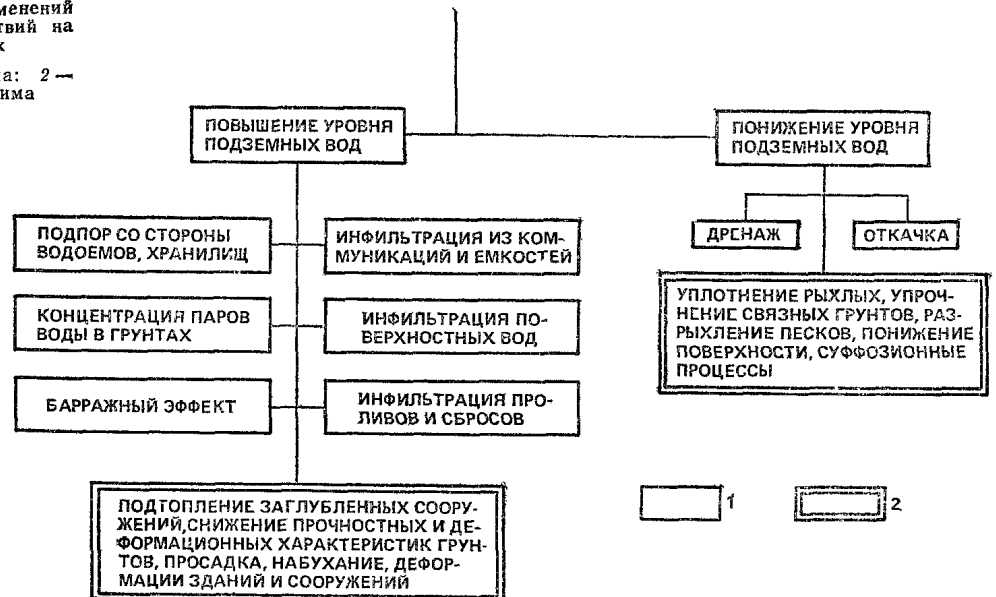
менений
твий на
к

а: 2 —
има

ПОВЫШЕНИЕ УРОВНЯ ПОДЗЕМНЫХ ВОД

ПОНИЖЕНИЕ УРОВНЯ ПОДЗЕМНЫХ ВОД

ДРЕНАЖ

ОТКАЧКА

ПОДПОР СО СТОРОНЫ ВОДОЕМОВ, ХРАНИЛИЩ

ИНФИЛЬТРАЦИЯ ИЗ КОММУНИКАЦИЙ И ЕМКОСТЕЙ

УПЛОТНЕНИЕ РЫХЛЫХ, УПРОЧНЕНИЕ СВЯЗНЫХ ГРУНТОВ, РАЗРЫХЛЕНИЕ ПЕСКОВ, ПОНИЖЕНИЕ ПОВЕРХНОСТИ, СУФФОЗИОННЫЕ ПРОЦЕССЫ

КОНЦЕНТРАЦИЯ ПАРОВ ВОДЫ В ГРУНТАХ

ИНФИЛЬТРАЦИЯ ПОВЕРХНОСТНЫХ ВОД

БАРРАЖНЫЙ ЭФФЕКТ

ИНФИЛЬТРАЦИЯ ПРОЛИВОВ И СБРОСОВ

ПОДТОПЛЕНИЕ ЗАГЛУБЛЕННЫХ СООРУЖЕНИЙ,СНИЖЕНИЕ ПРОЧНОСТНЫХ И ДЕФОРМАЦИОННЫХ ХАРАКТЕРИСТИК ГРУНТОВ, ПРОСАДКА, НАБУХАНИЕ, ДЕФОРМАЦИИ ЗДАНИЙ И СООРУЖЕНИЙ

1

2